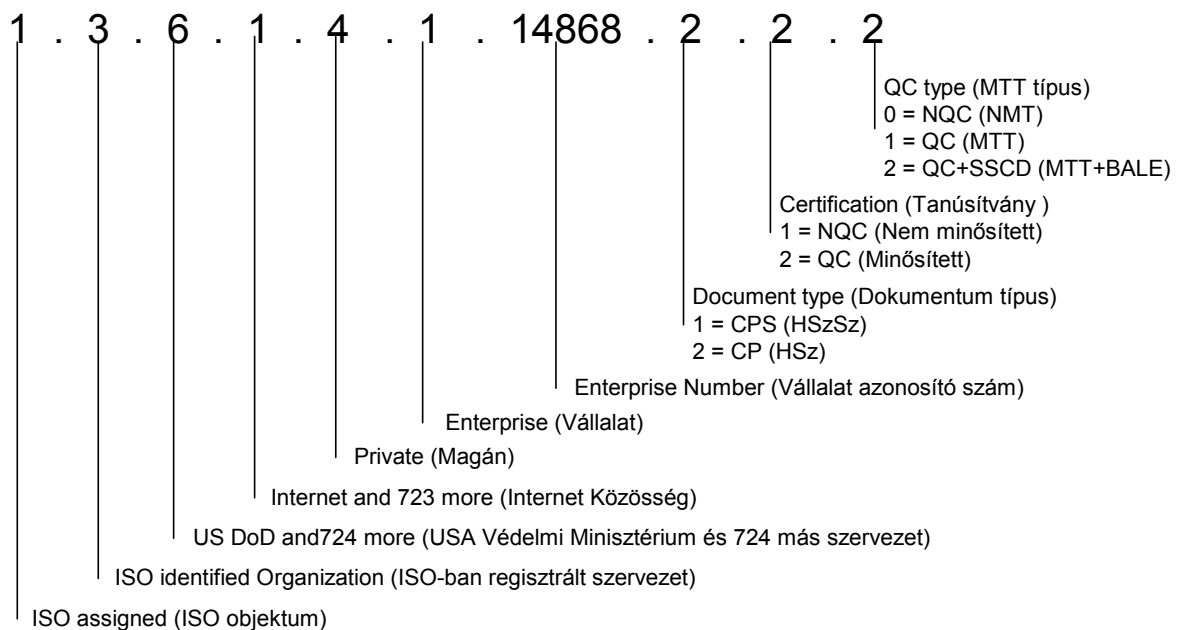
1 . 3 . 6 . 1 . 4 . 1 . 14868 . 2 . 2 . 2

QC type (MTT típus)
0 = NQC (NMT)
1 = QC (MTT)
2 = QC+SSCD (MTT+BALE)

Certification (Tanúsítvány )
1 = NQC (Nem minősített)
2 = QC (Minősített)

Document type (Dokumentum típus)
1 = CPS (HSzSz)
2 = CP (HSz)

Enterprise Number (Vállalat azonosító szám)

Enterprise (Vállalat)

Private (Magán)

Internet and 723 more (Internet Közösség)

US DoD and724 more (USA Védelmi Minisztérium és 724 más szervezet)

ISO identified Organization (ISO-ban regisztrált szervezet)

ISO assigned (ISO objektum)